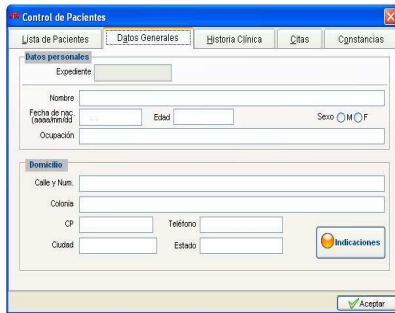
Control de Pacientes

Lista de Pacientes | Datos Generales | Historia Clínica | Citas | Constancias

Datos personales

Expediente

Nombre

Fecha de nac. (aaaa/mm/dd)

Edad

Sexo M F

Ocupación

Domicilio

Calle y Num.

Colonia

CP

Teléfono

Ciudad

Estado

Indicaciones

Aceptar